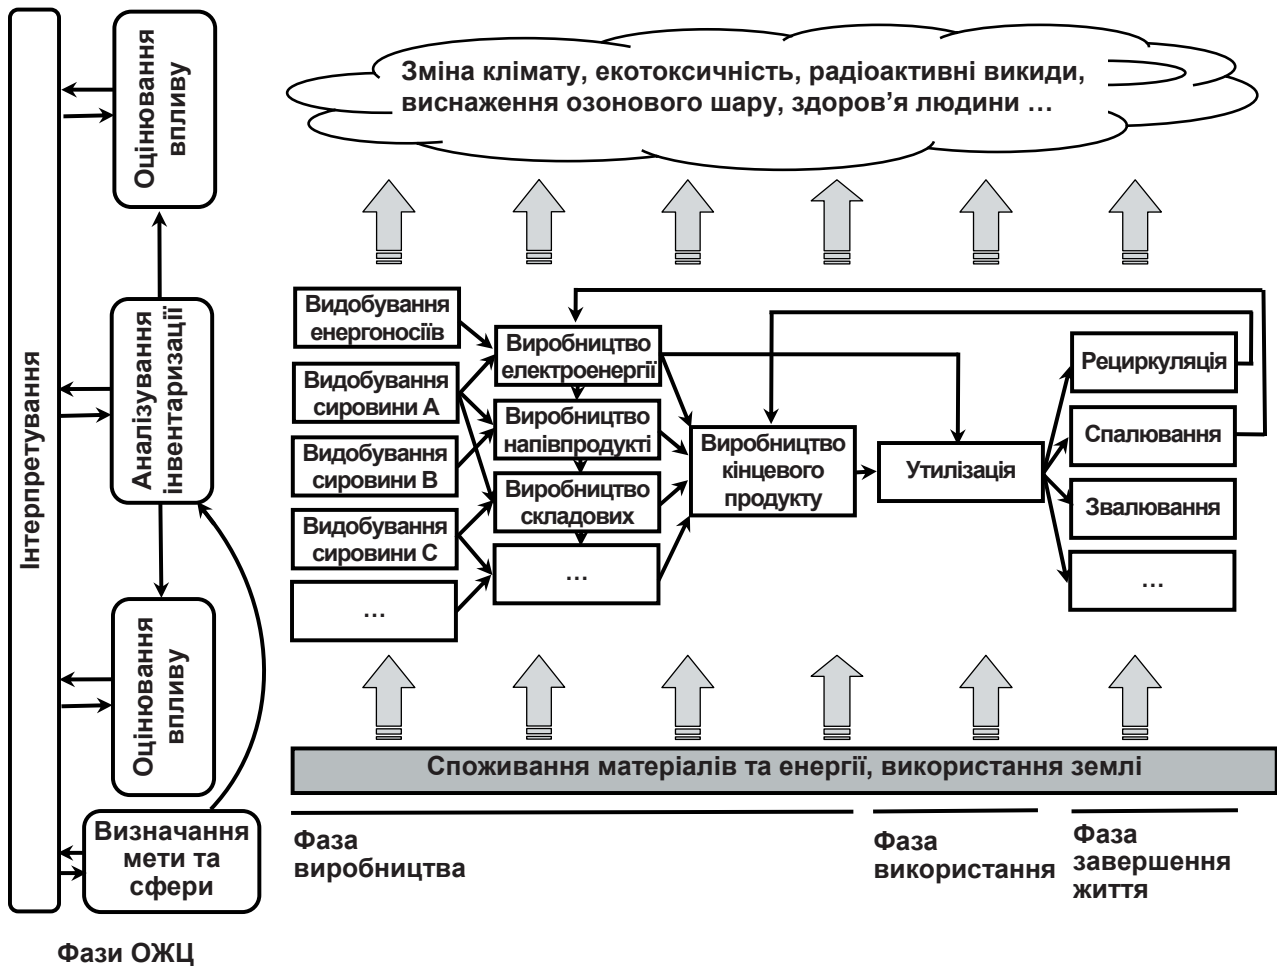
Інтерпретування

Оцінювання впливу

Аналізування інвентаризації

Оцінювання впливу

Визначання мети та сфери

Фази ОЖЦ

Зміна клімату, екотоксичність, радіоактивні викиди, виснаження озонового шару, здоров'я людини …

Видобування енергоносіїв

Видобування сировини А

Видобування сировини В

Видобування сировини С

…

Виробництво електроенергії

Виробництво напівпродукті

Виробництво складових

…

Виробництво кінцевого продукту

Утилізація

Рециркуляція

Спалювання

Звалювання

…

Споживання матеріалів та енергії, використання землі

Фаза виробництва

Фаза використання

Фаза завершення життя